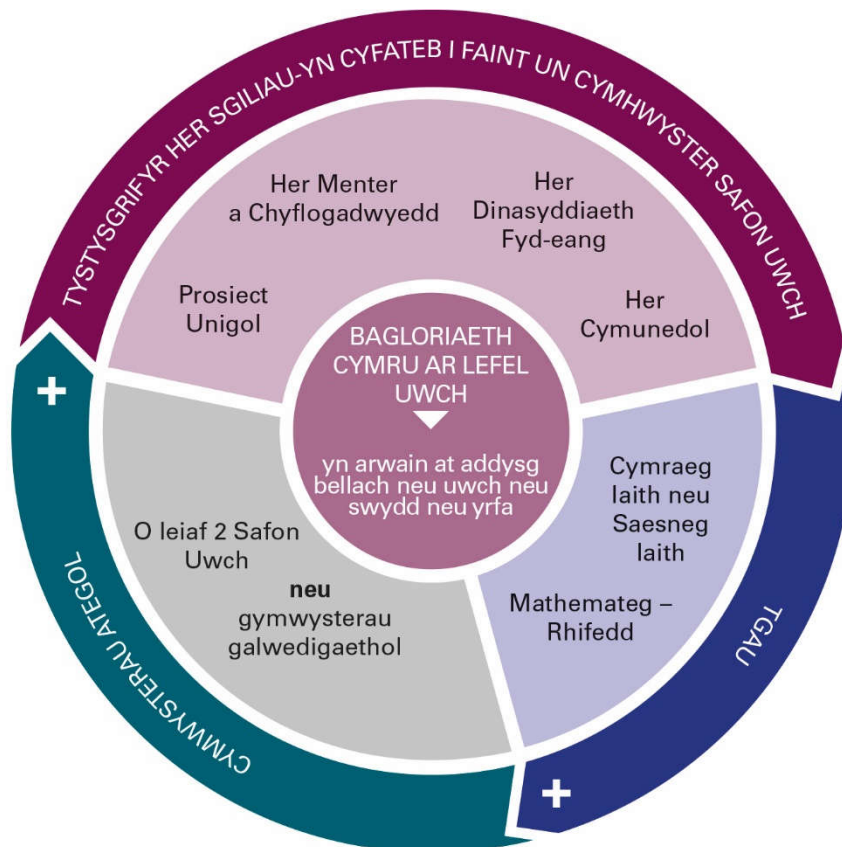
TYSTYSGRIFYR HER SGILIAU-YN CYFATEB I FAINT UN CYMHWYSTER SAFON UWCH

Her Menter a Chyflogadwyedd

Her Dinasyddiaeth Fyd-eang

Prosiect Unigol

Her Cymunedol

BAGLORIAETH CYMRU AR LEFEL UWCH

yn arwain at addysg bellach neu uwch neu swydd neu yrfa

+

O leiaf 2 Safon Uwch

**neu** gymwysterau galwedigaethol

Cymraeg Iaith neu Saesneg Iaith

Mathemateg – Rhifedd

CYMWYSTERAU ATEGOL

TGAU

+